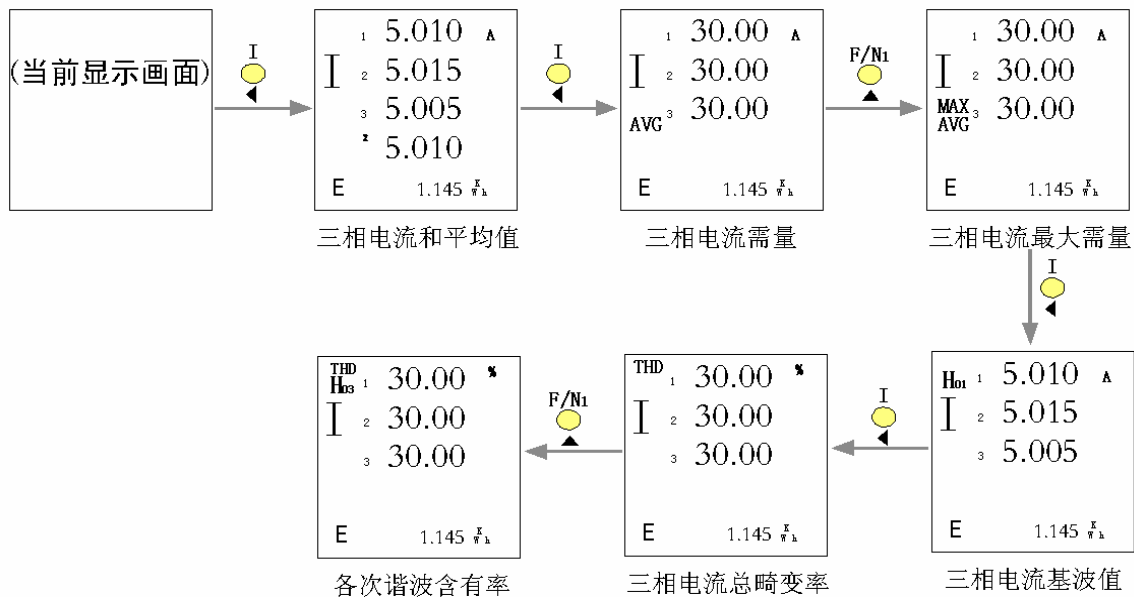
(当前显示画面)

I

I 1 5.010 A
2 5.015
3 5.005
Σ 5.010
E 1.145 KWh

三相电流和平均值

I

I 1 30.00 A
2 30.00
AVG 3 30.00
E 1.145 KWh

三相电流需量

F/N1

I 1 30.00 A
2 30.00
MAX AVG 3 30.00
E 1.145 KWh

三相电流最大需量

I

H01 1 5.010 A
I 2 5.015
3 5.005
E 1.145 KWh

三相电流基波值

I

THD 1 30.00 %
I 2 30.00
3 30.00
E 1.145 KWh

三相电流总畸变率

F/N1

THD H03 1 30.00 %
I 2 30.00
3 30.00
E 1.145 KWh

各次谐波含有率